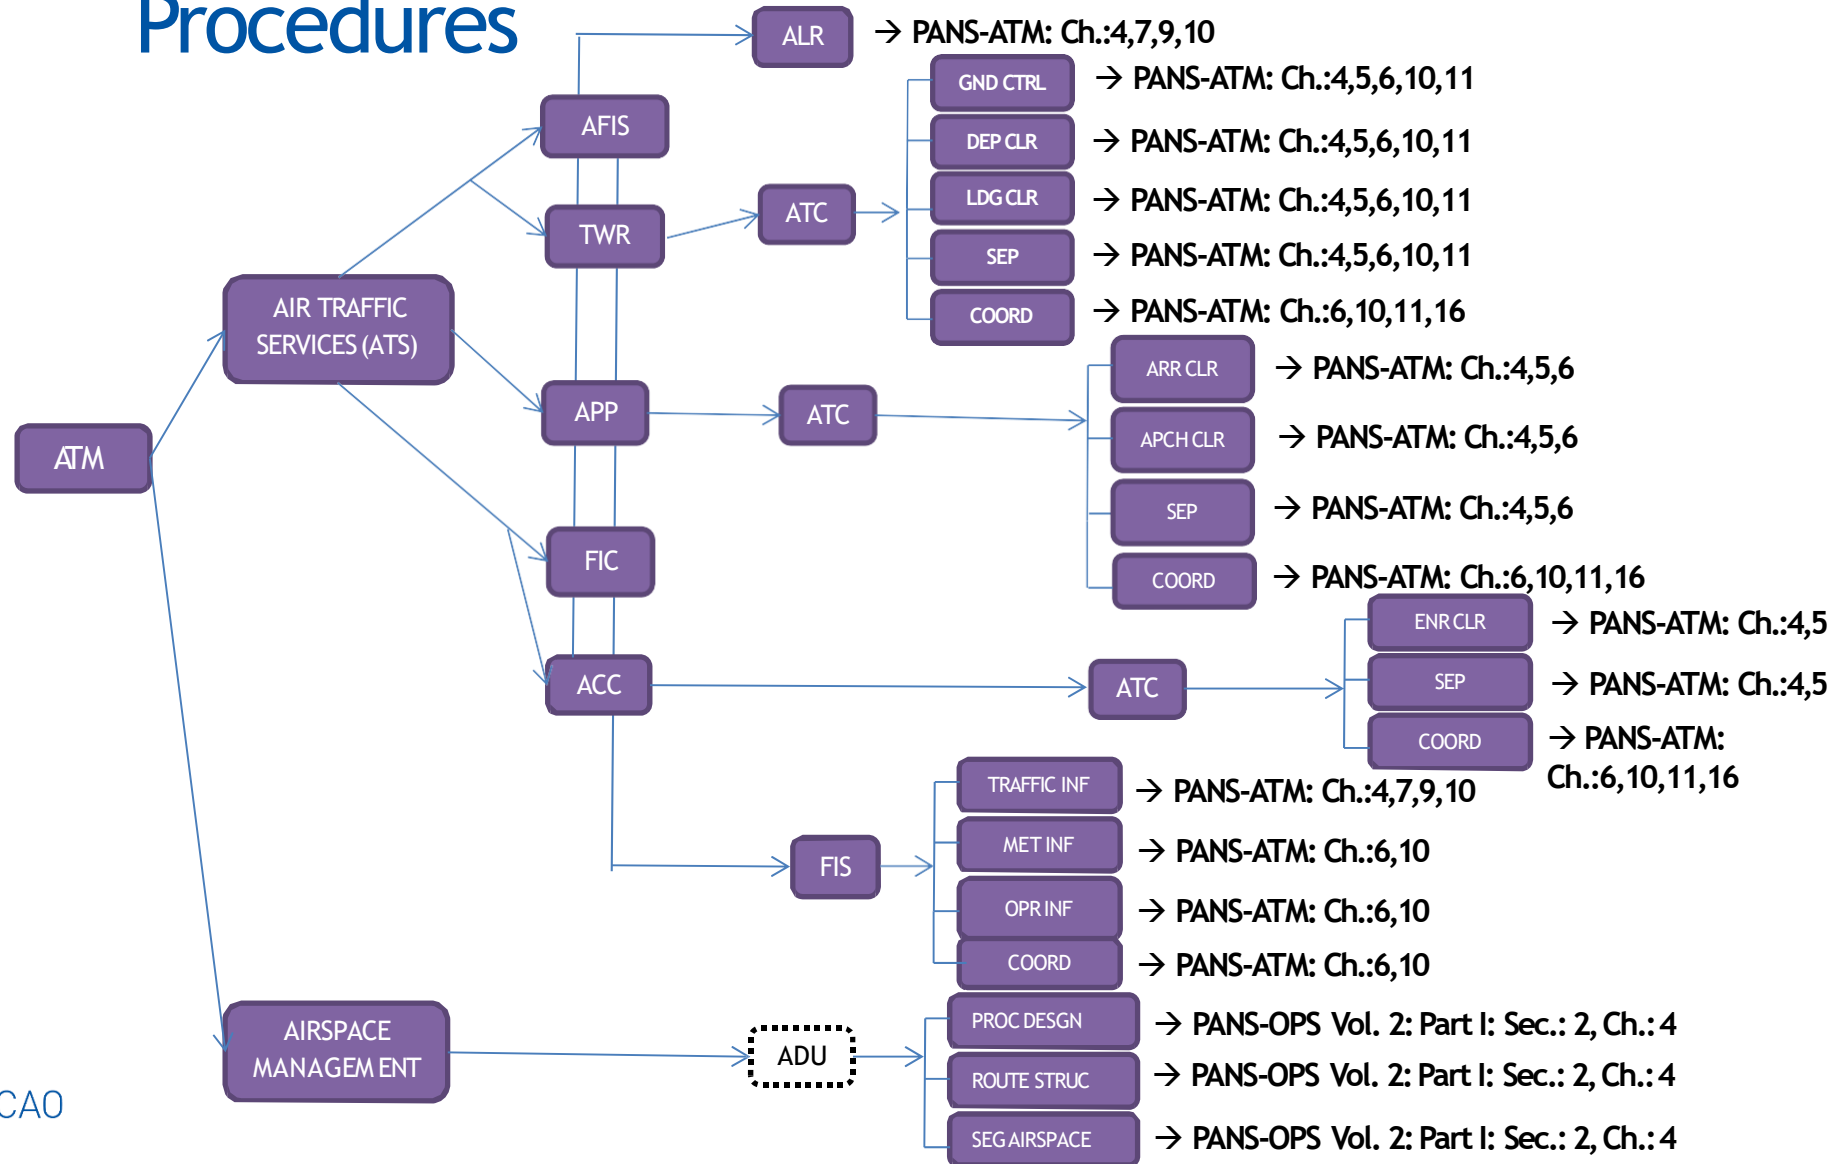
Procedures

ALR → PANS-ATM: Ch.:4,7,9,10

AFIS

GND CTRL → PANS-ATM: Ch.:4,5,6,10,11
DEP CLR → PANS-ATM: Ch.:4,5,6,10,11
LDG CLR → PANS-ATM: Ch.:4,5,6,10,11
SEP → PANS-ATM: Ch.:4,5,6,10,11
COORD → PANS-ATM: Ch.:6,10,11,16

TWR
ATC

AIR TRAFFIC SERVICES (ATS)

ATM

APP
ATC

ARR CLR → PANS-ATM: Ch.:4,5,6
APCH CLR → PANS-ATM: Ch.:4,5,6
SEP → PANS-ATM: Ch.:4,5,6
COORD → PANS-ATM: Ch.:6,10,11,16

FIC

ACC
ATC

ENR CLR → PANS-ATM: Ch.:4,5
SEP → PANS-ATM: Ch.:4,5
COORD → PANS-ATM: Ch.:6,10,11,16

FIS

TRAFFIC INF → PANS-ATM: Ch.:4,7,9,10
MET INF → PANS-ATM: Ch.:6,10
OPR INF → PANS-ATM: Ch.:6,10
COORD → PANS-ATM: Ch.:6,10

AIRSPACE MANAGEMENT

ADU

PROC DESGN → PANS-OPS Vol. 2: Part I: Sec.: 2, Ch.: 4
ROUTE STRUC → PANS-OPS Vol. 2: Part I: Sec.: 2, Ch.: 4
SEG AIRSPACE → PANS-OPS Vol. 2: Part I: Sec.: 2, Ch.: 4

CAO